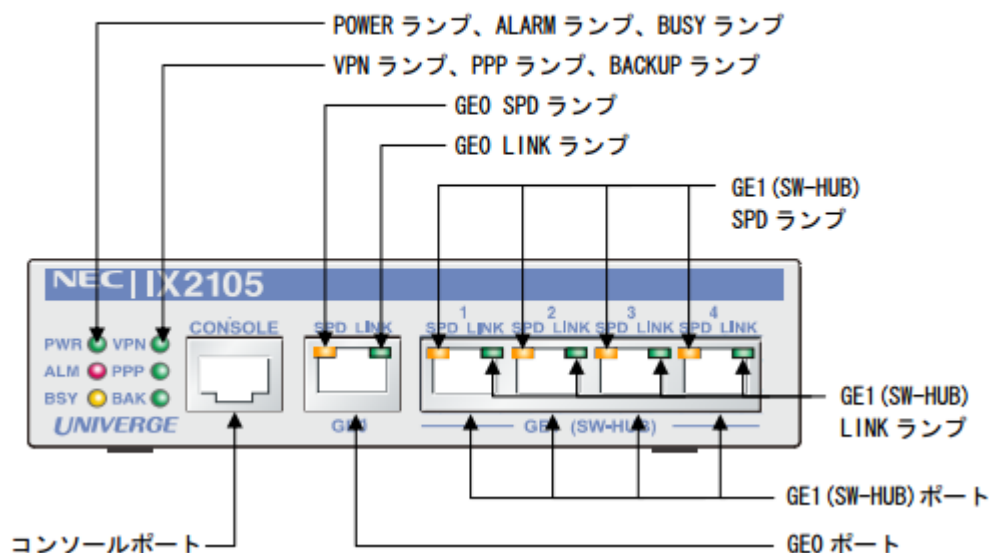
POWER ランプ、ALARM ランプ、BUSY ランプ

VPN ランプ、PPP ランプ、BACKUP ランプ

GE0 SPD ランプ

GE0 LINK ランプ

GE1(SW-HUB) SPD ランプ

NEC | IX2105

PWR VPN
ALM PPP
BSY BAK
UNIVERGE

CONSOLE

SPD LINK
GE0

1 SPD LINK
2 SPD LINK
3 SPD LINK
4 SPD LINK
GE1 (SW-HUB)

GE1(SW-HUB) LINK ランプ

GE1(SW-HUB)ポート

コンソールポート

GE0 ポート